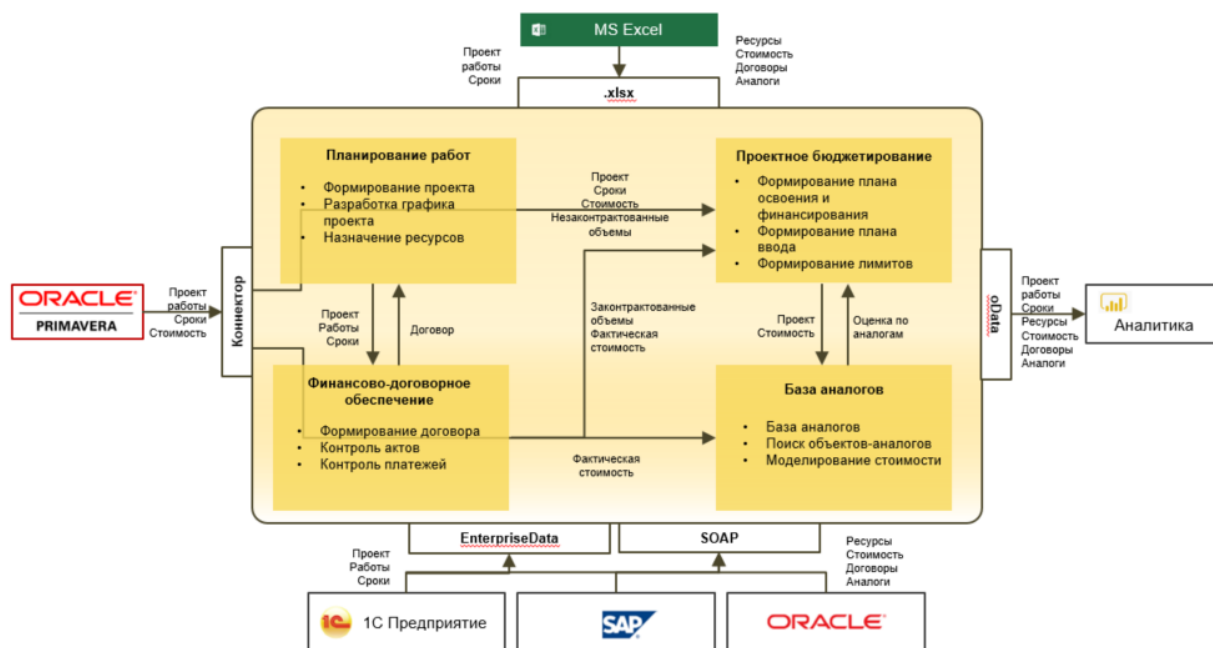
MS Excel

Проект работы Сроки

Ресурсы Стоимость Договоры Аналоги

.xlsx

Планирование работ

• Формирование проекта
• Разработка графика проекта
• Назначение ресурсов

Проект Сроки Стоимость Незаконтрактованные объемы

Проектное бюджетирование

• Формирование плана освоения и финансирования
• Формирование плана ввода
• Формирование лимитов

ORACLE PRIMAVERA

Проект работы Сроки Стоимость

Коннектор

Проект Работы Сроки

Договор

Законтрактованные объемы Фактическая стоимость

Проект Стоимость

Оценка по аналогам

oData

Проект работы Сроки Ресурсы Стоимость Договоры Аналоги

Аналитика

Финансово-договорное обеспечение

• Формирование договора
• Контроль актов
• Контроль платежей

Фактическая стоимость

База аналогов

• База аналогов
• Поиск объектов-аналогов
• Моделирование стоимости

EnterpriseData

SOAP

Проект Работы Сроки

Ресурсы Стоимость Договоры Аналоги

1С Предприятие

SAP

ORACLE